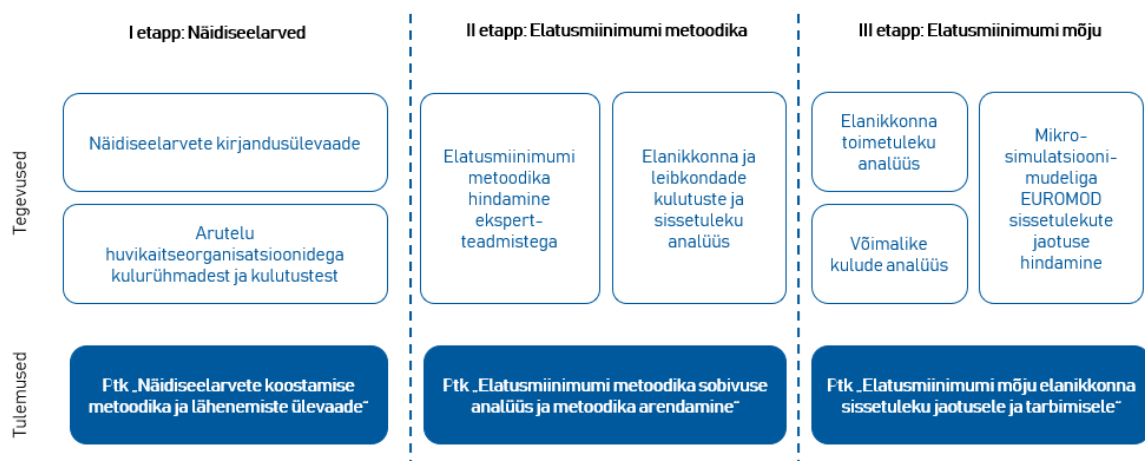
I etapp: Näidiseelarved

II etapp: Elatusmiinimumi metoodika

III etapp: Elatusmiinimumi mõju

Tegevused

Näidiseelarvete kirjandusülevaade

Arutelu huvikaitseorganisatsioonidega kulurühmadest ja kulutustest

Elatusmiinimumi metoodika hindamine ekspertteadmistega

Elanikkonna ja leibkondade kulutuste ja sissetuleku analüüs

Elanikkonna toimetuleku analüüs

Võimalike kulude analüüs

Mikrosimulatsioonimudeliga EUROMOD sissetulekute jaotuse hindamine

Tulemused

Ptk „Näidiseelarvete koostamise metoodika ja lähenemiste ülevaade"

Ptk „Elatusmiinimumi metoodika sobivuse analüüs ja metoodika arendamine"

Ptk „Elatusmiinimumi mõju elanikkonna sissetuleku jaotusele ja tarbimisele"